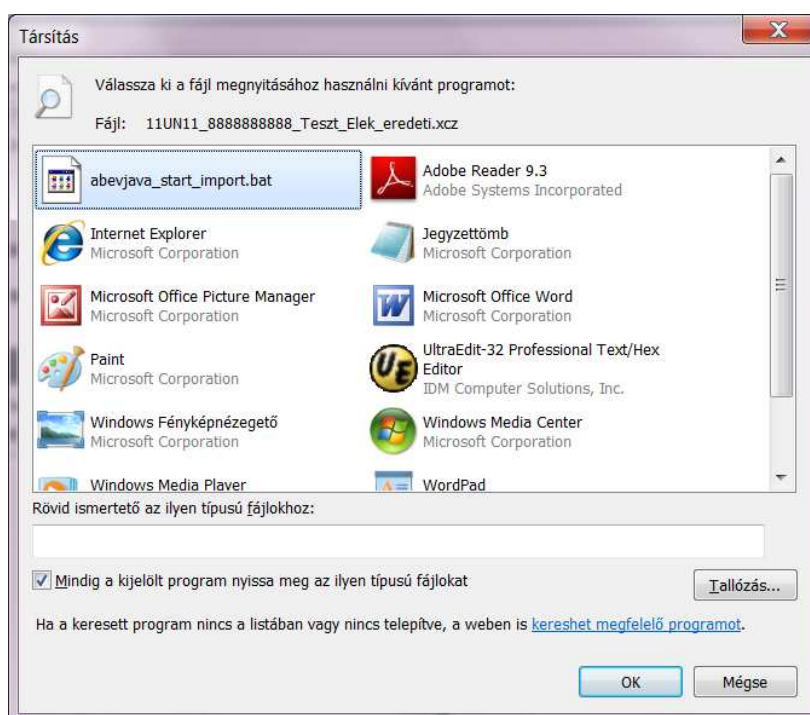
Társítás

Válassza ki a fájl megnyitásához használni kívánt programot:

Fájl: 11UN11_8888888888_Teszt_Elek_eredeti.xcz

abevjava_start_import.bat

Adobe Reader 9.3
Adobe Systems Incorporated

Internet Explorer
Microsoft Corporation

Jegyzettömb
Microsoft Corporation

Microsoft Office Picture Manager
Microsoft Corporation

Microsoft Office Word
Microsoft Corporation

Paint
Microsoft Corporation

UltraEdit-32 Professional Text/Hex Editor
IDM Computer Solutions, Inc.

Windows Fényképnézegető
Microsoft Corporation

Windows Media Center
Microsoft Corporation

Windows Media Player

WordPad

Rövid ismertető az ilyen típusú fájlokhoz:

Mindig a kijelölt program nyissa meg az ilyen típusú fájlokat

Tallózás...

Ha a keresett program nincs a listában vagy nincs telepítve, a weben is kereshet megfelelő programot.

OK

Mégse